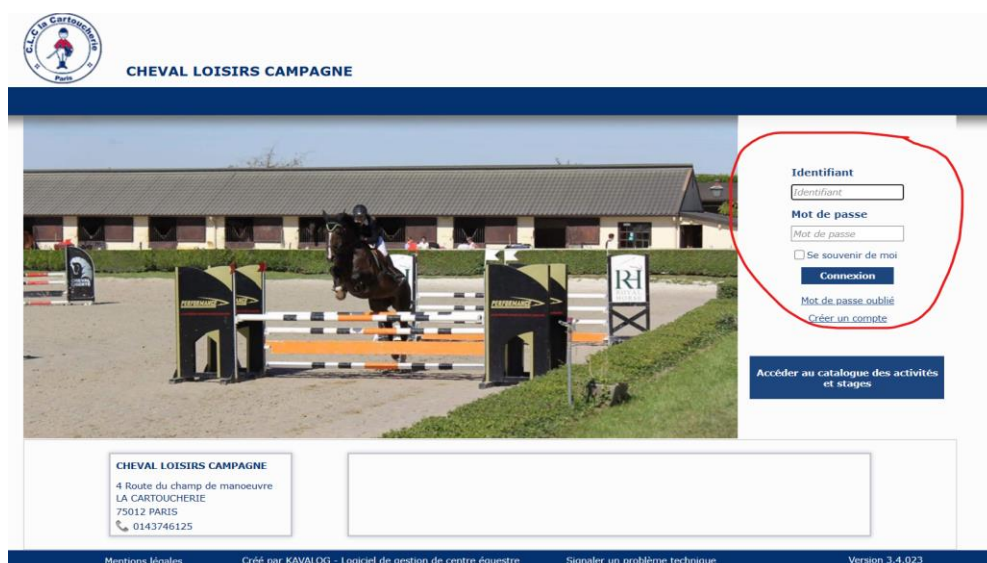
C.L.C la Cartoucherie
Paris

CHEVAL LOISIRS CAMPAGNE

PERFORMANCE

RH

Identifiant
Identifiant
Mot de passe
Mot de passe
Se souvenir de moi
Connexion
Mot de passe oublié
Créer un compte

Accéder au catalogue des activités et stages

CHEVAL LOISIRS CAMPAGNE
4 Route du champ de manoeuvre
LA CARTOUCHERIE
75012 PARIS
0143746125

Mentions légales Créé par KAVALOG - Logiciel de gestion de centre équestre Signaler un problème technique Version 3.4.023